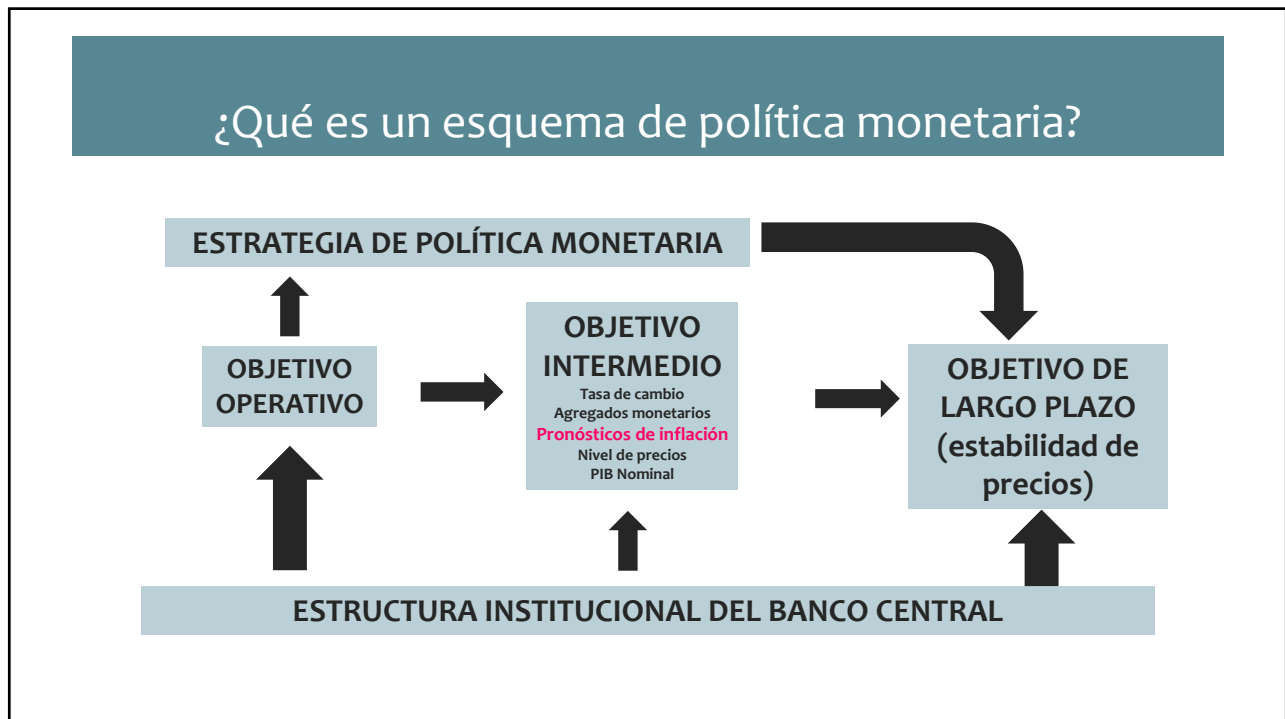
¿Qué es un esquema de política monetaria?

ESTRATEGIA DE POLÍTICA MONETARIA

OBJETIVO OPERATIVO

OBJETIVO INTERMEDIO
Tasa de cambio
Agregados monetarios
Pronósticos de inflación
Nivel de precios
PIB Nominal

OBJETIVO DE LARGO PLAZO (estabilidad de precios)

ESTRUCTURA INSTITUCIONAL DEL BANCO CENTRAL